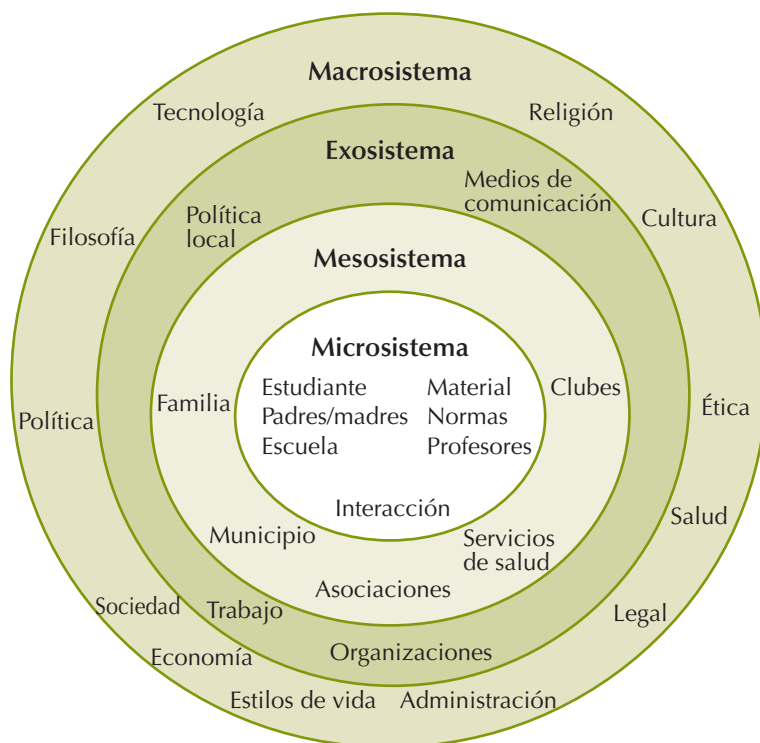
Macrosistema

Tecnología

Religión

Exosistema

Medios de comunicación

Política local

Filosofía

Cultura

Mesosistema

Microsistema

Estudiante
Padres/madres
Escuela

Material
Normas
Profesores

Familia

Clubes

Política

Ética

Interacción

Municipio

Servicios de salud

Salud

Asociaciones

Sociedad

Trabajo

Legal

Organizaciones

Economía

Estilos de vida

Administración